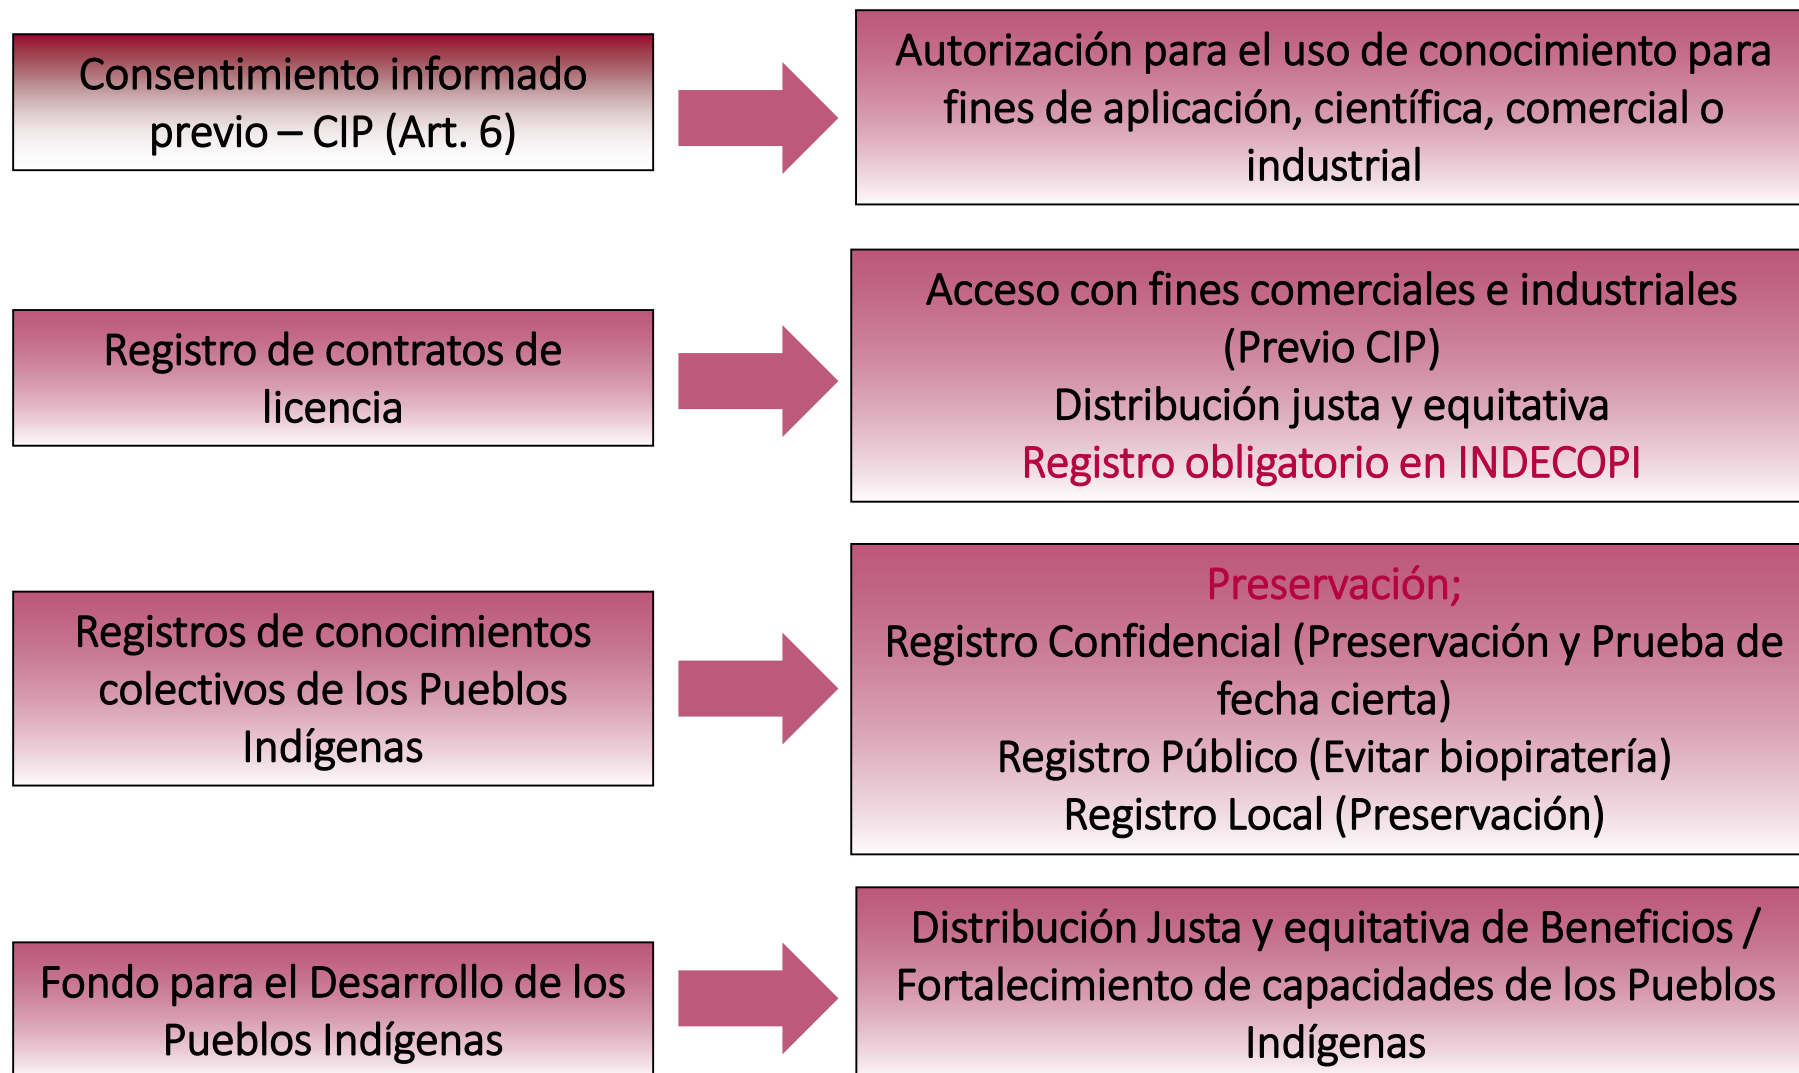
Consentimiento informado previo – CIP (Art. 6)

Autorización para el uso de conocimiento para fines de aplicación, científica, comercial o industrial

Registro de contratos de licencia

Acceso con fines comerciales e industriales (Previo CIP)
Distribución justa y equitativa
Registro obligatorio en INDECOPI

Registros de conocimientos colectivos de los Pueblos Indígenas

Preservación;
Registro Confidencial (Preservación y Prueba de fecha cierta)
Registro Público (Evitar biopiratería)
Registro Local (Preservación)

Fondo para el Desarrollo de los Pueblos Indígenas

Distribución Justa y equitativa de Beneficios / Fortalecimiento de capacidades de los Pueblos Indígenas